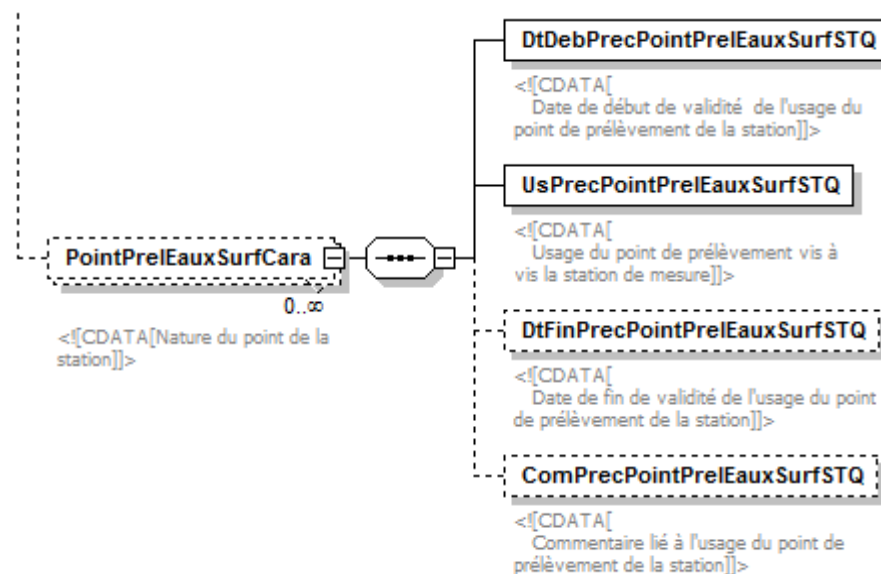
PointPrelEauxSurfCara

0..∞

<![CDATA[Nature du point de la station]]>

DtDebPrecPointPrelEauxSurfSTQ

<![CDATA[ Date de début de validité de l'usage du point de prélèvement de la station]]>

UsPrecPointPrelEauxSurfSTQ

<![CDATA[ Usage du point de prélèvement vis à vis la station de mesure]]>

DtFinPrecPointPrelEauxSurfSTQ

<![CDATA[ Date de fin de validité de l'usage du point de prélèvement de la station]]>

ComPrecPointPrelEauxSurfSTQ

<![CDATA[ Commentaire lié à l'usage du point de prélèvement de la station]]>